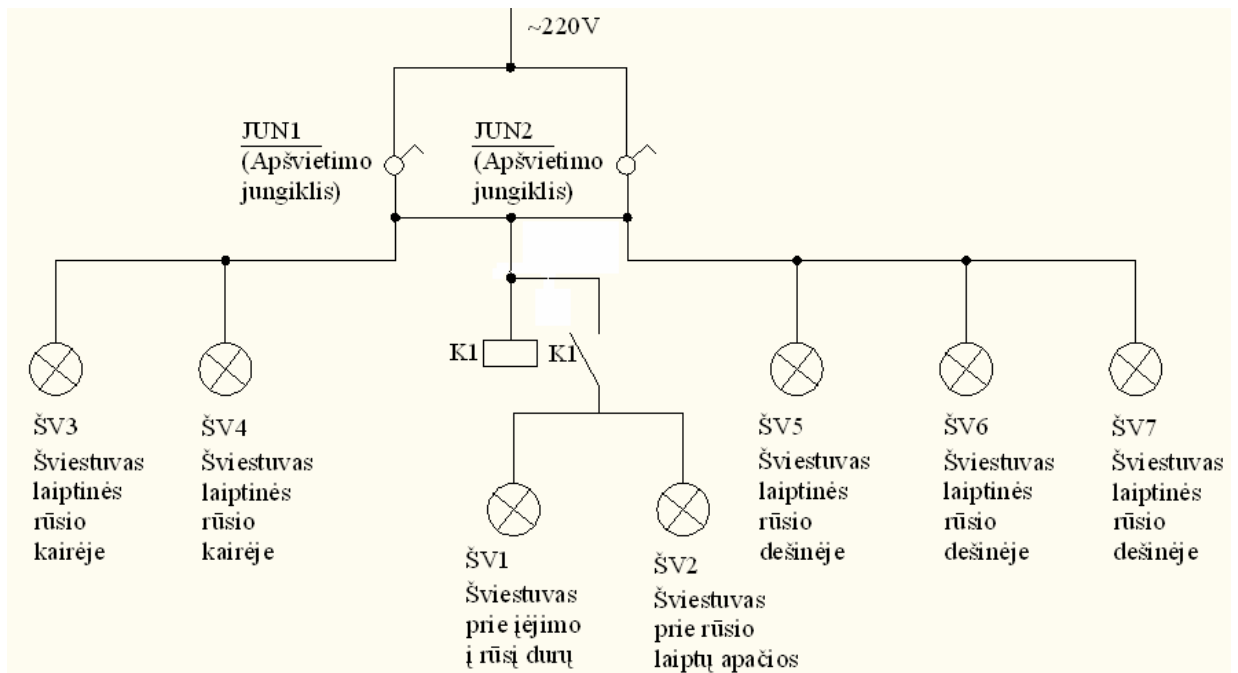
~220V

JUN1
(Apšvietimo jungiklis)

JUN2
(Apšvietimo jungiklis)

K1

K1

ŠV3
Šviestuvas laiptinės rūsio kairėje

ŠV4
Šviestuvas laiptinės rūsio kairėje

ŠV1
Šviestuvas prie įėjimo į rūsį durų

ŠV2
Šviestuvas prie rūsio laiptų apačios

ŠV5
Šviestuvas laiptinės rūsio dešinėje

ŠV6
Šviestuvas laiptinės rūsio dešinėje

ŠV7
Šviestuvas laiptinės rūsio dešinėje